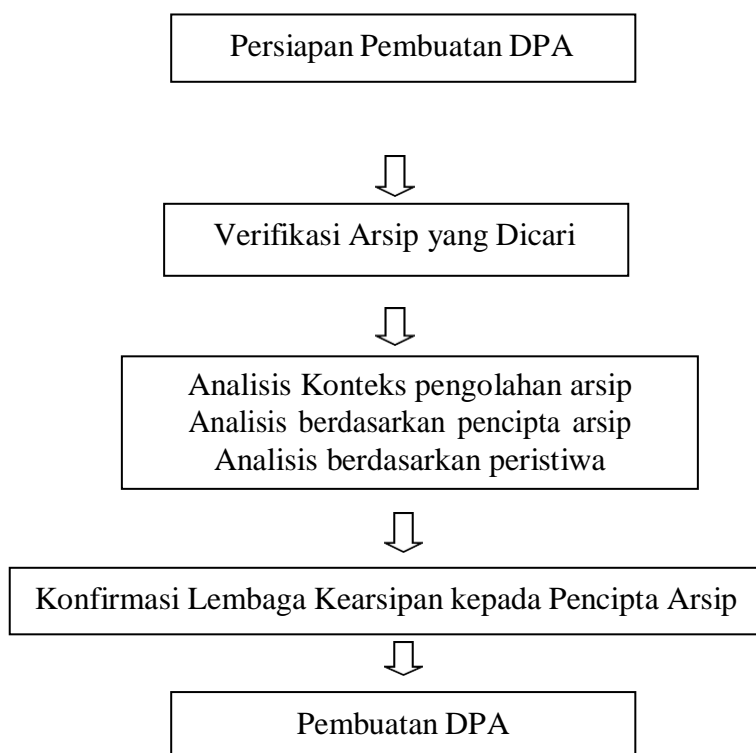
Persiapan Pembuatan DPA

Verifikasi Arsip yang Dicari

Analisis Konteks pengolahan arsip
Analisis berdasarkan pencipta arsip
Analisis berdasarkan peristiwa

Konfirmasi Lembaga Kearsipan kepada Pencipta Arsip

Pembuatan DPA